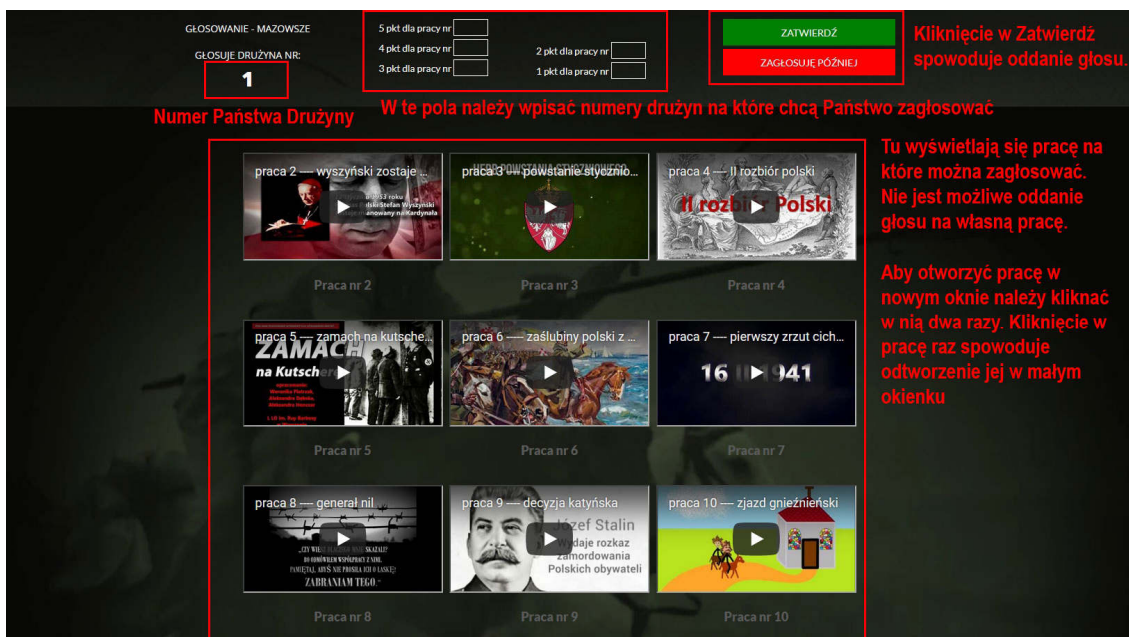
GŁOSOWANIE - MAZOWSZE

GŁOSUJE DRUŻYNA NR:

1

Numer Państwa Drużyny

5 pkt dla pracy nr
4 pkt dla pracy nr
3 pkt dla pracy nr
2 pkt dla pracy nr
1 pkt dla pracy nr

W te pola należy wpisać numery drużyn na które chcą Państwo zagłosować

ZATWIERDŹ

ZAGŁOSUJĘ PÓŹNIEJ

Kliknięcie w Zatwierdź spowoduje oddanie głosu.

Tu wyświetlają się pracę na które można zagłosować. Nie jest możliwe oddanie głosu na własną pracę.

Aby otworzyć pracę w nowym oknie należy kliknąć w nią dwa razy. Kliknięcie w pracę raz spowoduje odtworzenie jej w małym okienku

praca 2 — wyszyński zostaje ...
Praca nr 2

praca 3 — powstanie stycznio...
Praca nr 3

praca 4 — II rozbiór polski
II rozbiór Polski
Praca nr 4

praca 5 — zamach na kutsche...
ZAMACH na Kutscher
Praca nr 5

praca 6 — zaślubiny polski z ...
Praca nr 6

praca 7 — pierwszy zrzut cich...
16 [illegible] 1941
Praca nr 7

praca 8 — generał nil
ZABRANIAM TEGO.
Praca nr 8

praca 9 — decyzja katyńska
Józef Stalin wydaje rozkaz zamordowania Polskich obywateli
Praca nr 9

praca 10 — zjazd gnieźnieński
Praca nr 10